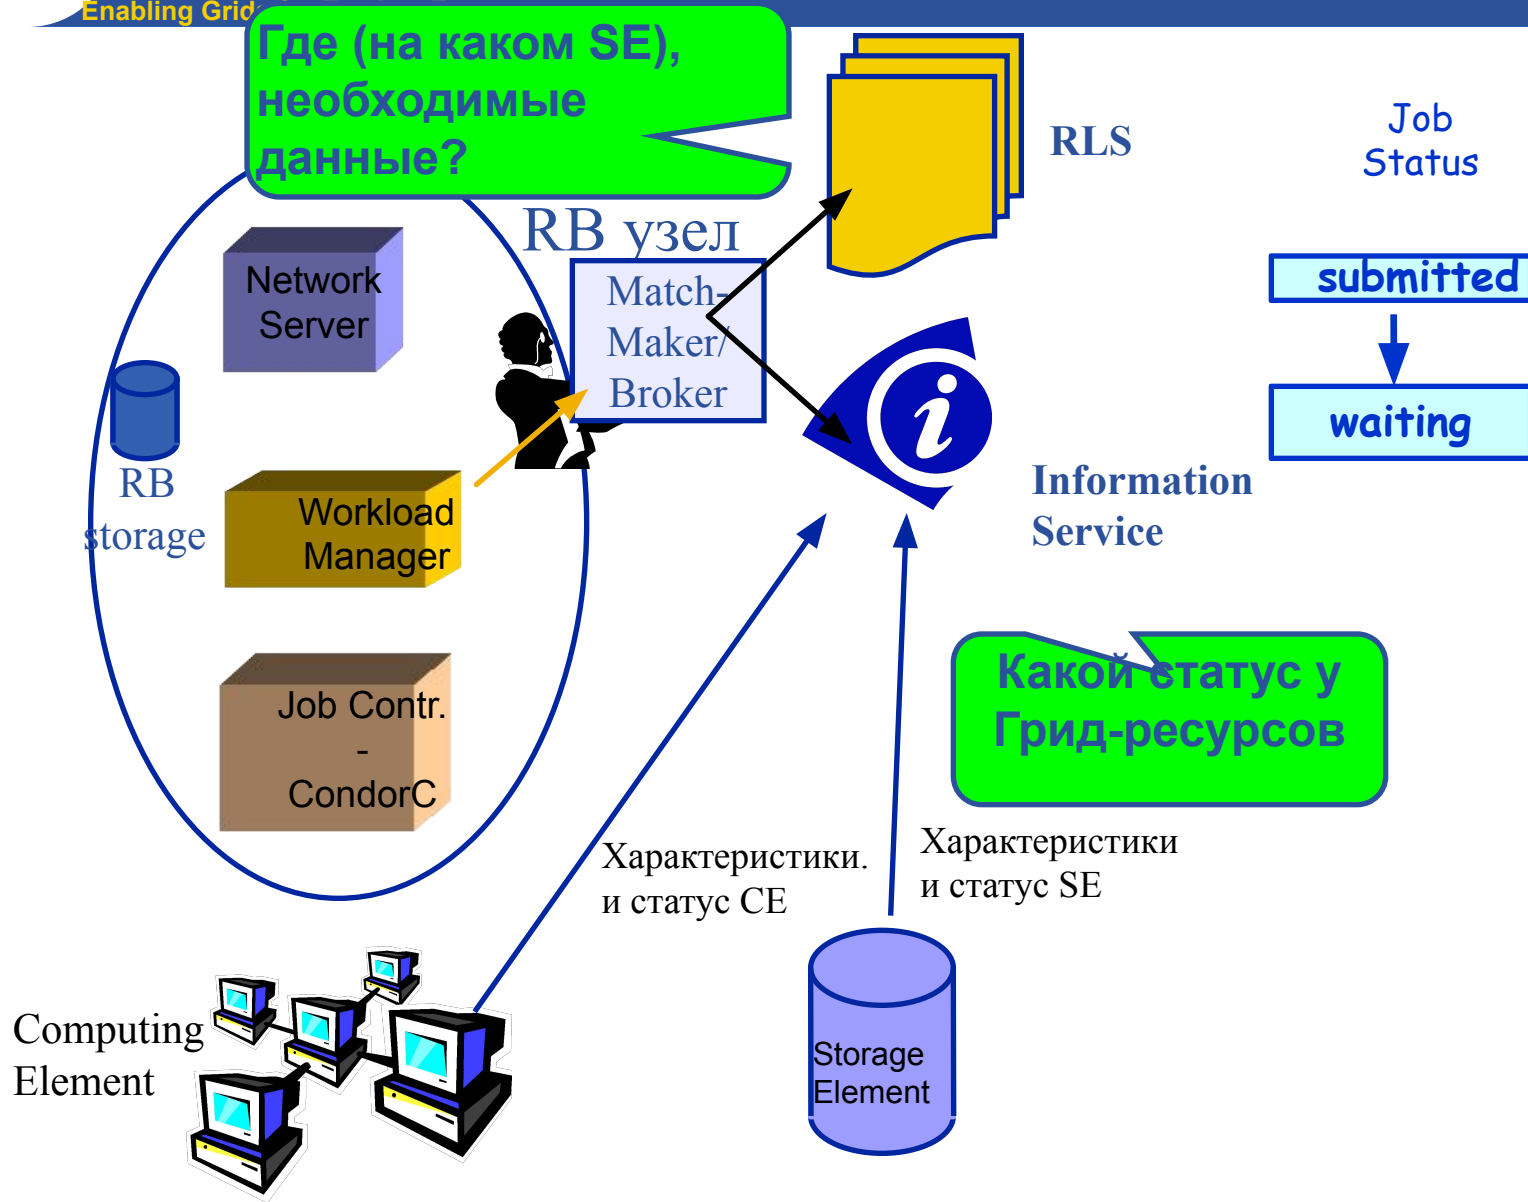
Enabling Grid

Где (на каком SE), необходимые данные?

RLS

Job Status

RB узел

Network Server

Match-Maker/ Broker

submitted

waiting

RB storage

Workload Manager

Information Service

Job Contr. - CondorC

Какой статус у Грид-ресурсов

Характеристики. и статус CE

Характеристики и статус SE

Computing Element

Storage Element